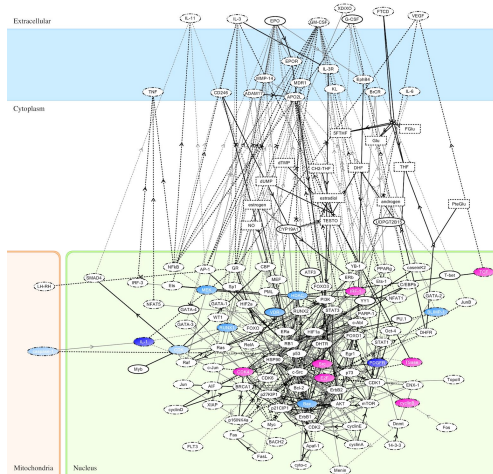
Extracellular

Cytoplasm

Mitochondria

Nucleus

IL-11
IL-3
EPO
GM-CSF
G-CSF
PTGS
VEGF
EPOR
IL-3R
TNF
CD34
BMP-14
MDR1
Kit
IL-6
ADAM17
KL
EcCR
IGF
Glu
THF
PDGFRA
FGFb
dTMP
dUMP
CH2-THF
DHF
estrogen
estradiol
androgen
NO
CYP19A1
TESTO
PKCa
NFkB
AP-1
GR
CBP
ATF2
PPARg
SMAD4
IRF-2
Elk
NFAT2
GATA-1
GATA-2
GATA-3
Myb
Rb
p53
STAT3
STAT1
E2F
c-Jun
JunB
Jun
Fos
CDK4
CDK2
CDK1
cyclinD
cyclinE
cyclinA
BRCA1
p21CIP1
Bcl-2
Bax
Myc
TERT
DHFR
TOP1
TopoII
Mdm2
FLT3
Bach2
c-Myc
Ets
PU.1
WT1
FOXO
HIF1a
Ras
Raf
MEK
ERK
Akt
mTOR
PI3K
PTEN
Sp1
Mcl-1
Apaf-1
cyt-c
Survivin
C/EBPa
CREB
Cbl
Runx1
Oct-4
Stat5
Lck
T-bet
YY1
CDC
Fas
Nanog
Bim
Bad
ATM
Nrf2
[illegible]